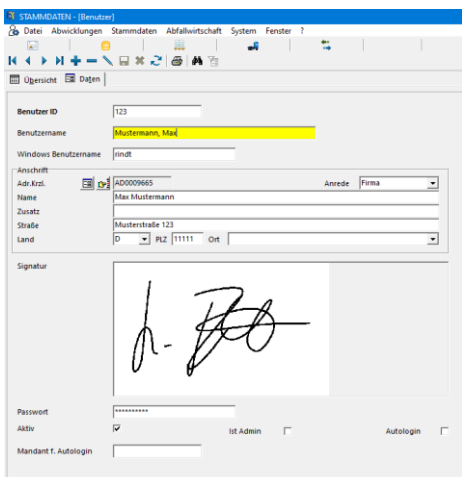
STAMMDATEN - [Benutzer]
Datei Abwicklungen Stammdaten Abfallwirtschaft System Fenster ?

Übersicht Daten

Benutzer ID 123
Benutzername Mustermann, Max
Windows Benutzername rindt
Anschrift
Adr.Krzl. AD0009665 Anrede Firma
Name Max Mustermann
Zusatz
Straße Musterstraße 123
Land D PLZ 11111 Ort

Signatur

Passwort **********
Aktiv ✓ Ist Admin Autologin
Mandant f. Autologin